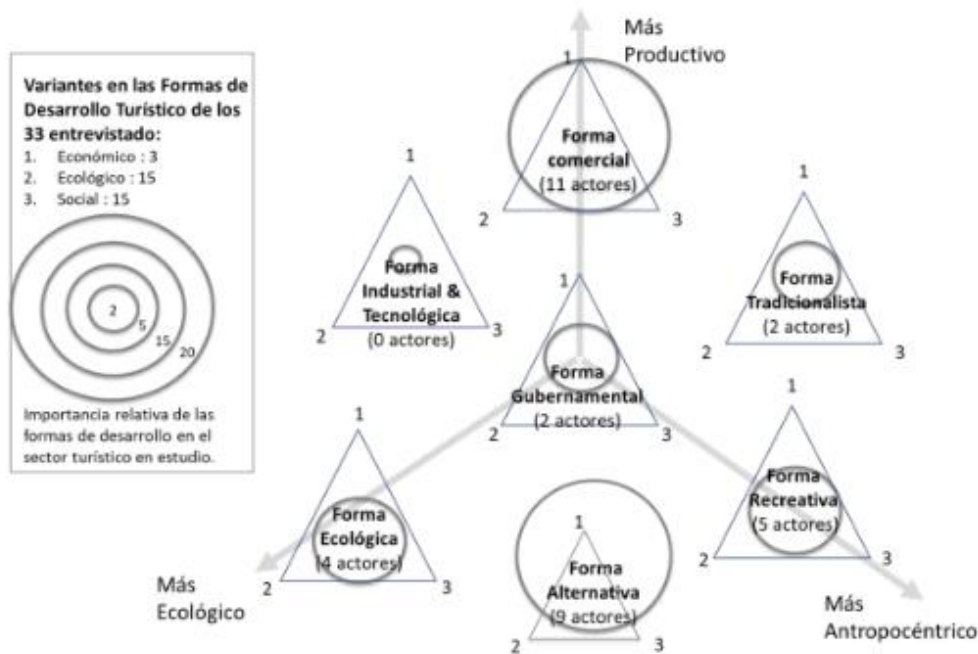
Variantes en las Formas de Desarrollo Turístico de los 33 entrevistado:
1. Económico : 3
2. Ecológico : 15
3. Social : 15

2
5
15
20

Importancia relativa de las formas de desarrollo en el sector turístico en estudio.

Más Productivo

1
Forma comercial
(11 actores)
2
3

1
Forma Industrial & Tecnológica
(0 actores)
2
3

1
Forma Tradicionalista
(2 actores)
2
3

1
Forma Gubernamental
(2 actores)
2
3

1
Forma Ecológica
(4 actores)
2
3

1
Forma Recreativa
(5 actores)
2
3

1
Forma Alternativa
(9 actores)
2
3

Más Ecológico

Más Antropocéntrico